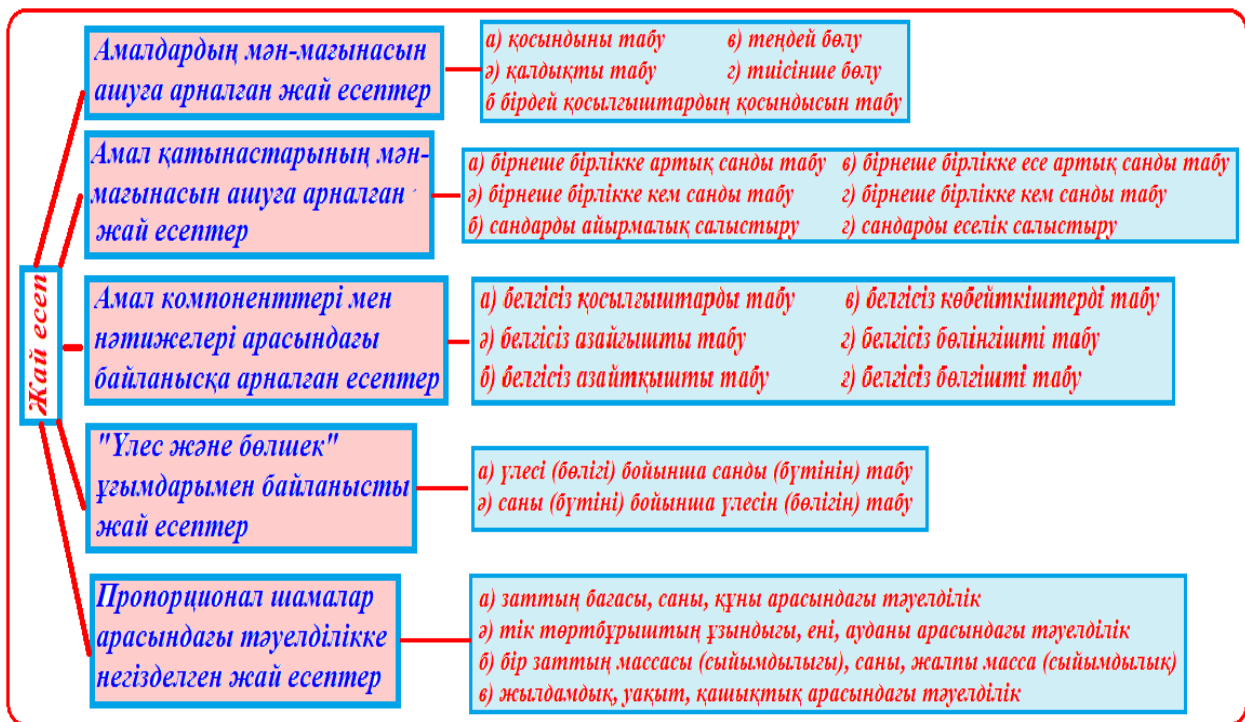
Жай есеп

Амалдардың мән-мағынасын ашуға арналған жай есептер

а) қосындыны табу
ә) қалдықты табу
б бірдей қосылғыштардың қосындысын табу
в) теңдей бөлу
г) тиісінше бөлу

Амал қатынастарының мән-мағынасын ашуға арналған жай есептер

а) бірнеше бірлікке артық санды табу
ә) бірнеше бірлікке кем санды табу
б) сандарды айырмалық салыстыру
в) бірнеше бірлікке есе артық санды табу
г) бірнеше бірлікке кем санды табу
ғ) сандарды еселік салыстыру

Амал компоненттері мен нәтижелері арасындағы байланысқа арналған есептер

а) белгісіз қосылғыштарды табу
ә) белгісіз азайғышты табу
б) белгісіз азайтқышты табу
в) белгісіз көбейткіштерді табу
г) белгісіз бөлінгішті табу
ғ) белгісіз бөлгішті табу

"Үлес және бөлшек" ұғымдарымен байланысты жай есептер

а) үлесі (бөлігі) бойынша санды (бүтінін) табу
ә) саны (бүтіні) бойынша үлесін (бөлігін) табу

Пропорционал шамалар арасындағы тәуелділікке негізделген жай есептер

а) заттың бағасы, саны, құны арасындағы тәуелділік
ә) тік төртбұрыштың ұзындығы, ені, ауданы арасындағы тәуелділік
б) бір заттың массасы (сыйымдылығы), саны, жалпы масса (сыйымдылық)
в) жылдамдық, уақыт, қашықтық арасындағы тәуелділік